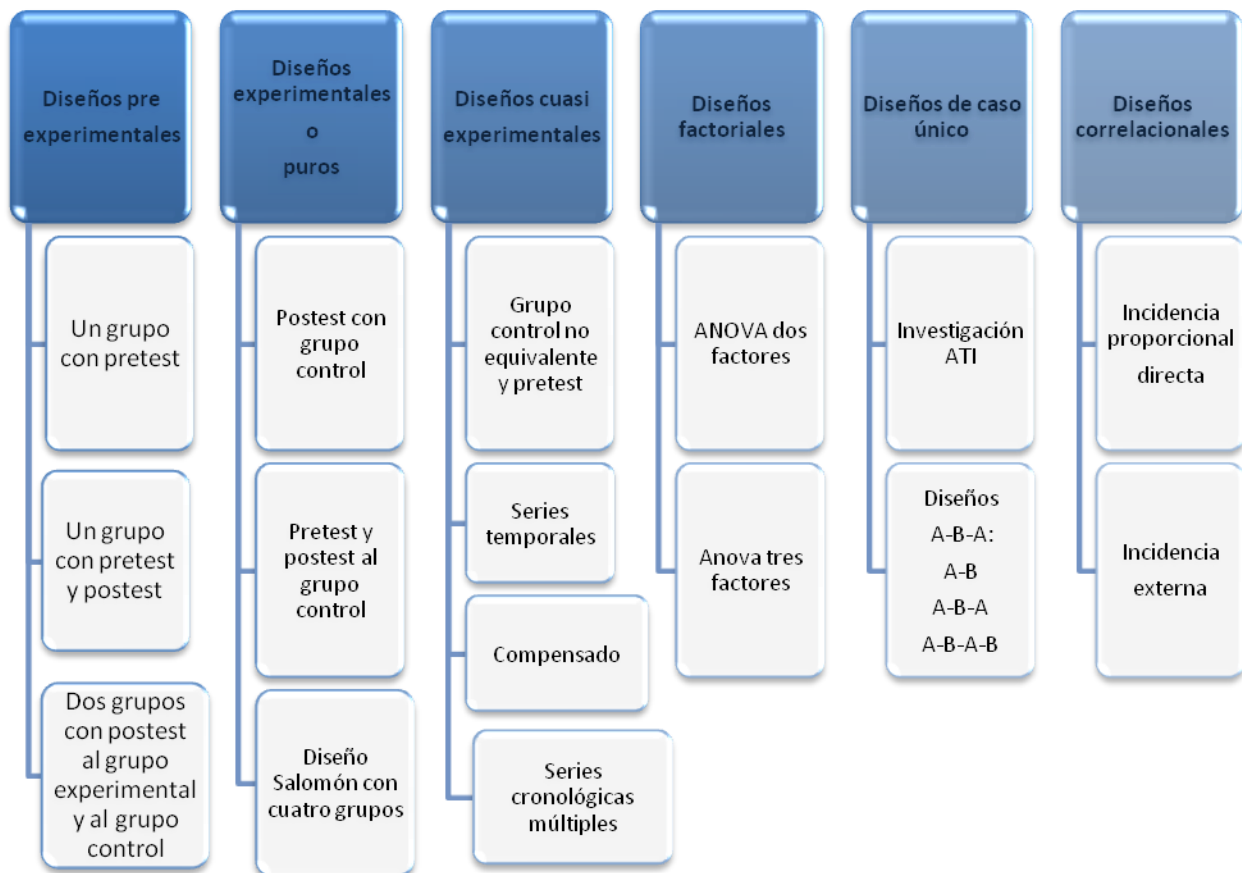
Diseños pre experimentales

Un grupo con pretest

Un grupo con pretest y postest

Dos grupos con postest al grupo experimental y al grupo control

Diseños experimentales o puros

Postest con grupo control

Pretest y postest al grupo control

Diseño Salomón con cuatro grupos

Diseños cuasi experimentales

Grupo control no equivalente y pretest

Series temporales

Compensado

Series cronológicas múltiples

Diseños factoriales

ANOVA dos factores

Anova tres factores

Diseños de caso único

Investigación ATI

Diseños A-B-A: A-B A-B-A A-B-A-B

Diseños correlacionales

Incidencia proporcional directa

Incidencia externa